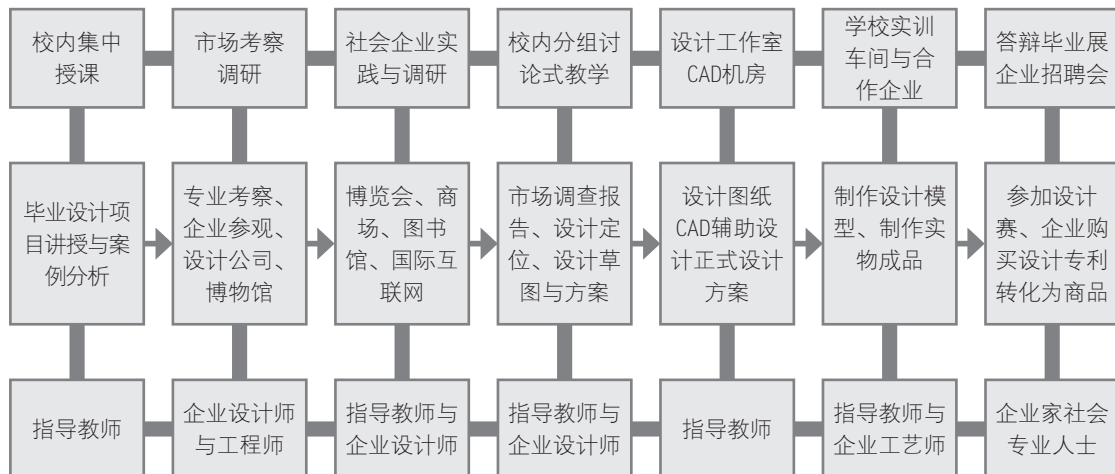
校内集中授课

市场考察调研

社会企业实践与调研

校内分组讨论式教学

设计工作室CAD机房

学校实训车间与合作企业

答辩毕业展企业招聘会

毕业设计项目讲授与案例分析

专业考察、企业参观、设计公司、博物馆

博览会、商场、图书馆、国际互联网

市场调查报告、设计定位、设计草图与方案

设计图纸CAD辅助设计正式设计方案

制作设计模型、制作实物成品

参加设计赛、企业购买设计专利转化为商品

指导教师

企业设计师与工程师

指导教师与企业设计师

指导教师与企业设计师

指导教师

指导教师与企业工艺师

企业家社会专业人士